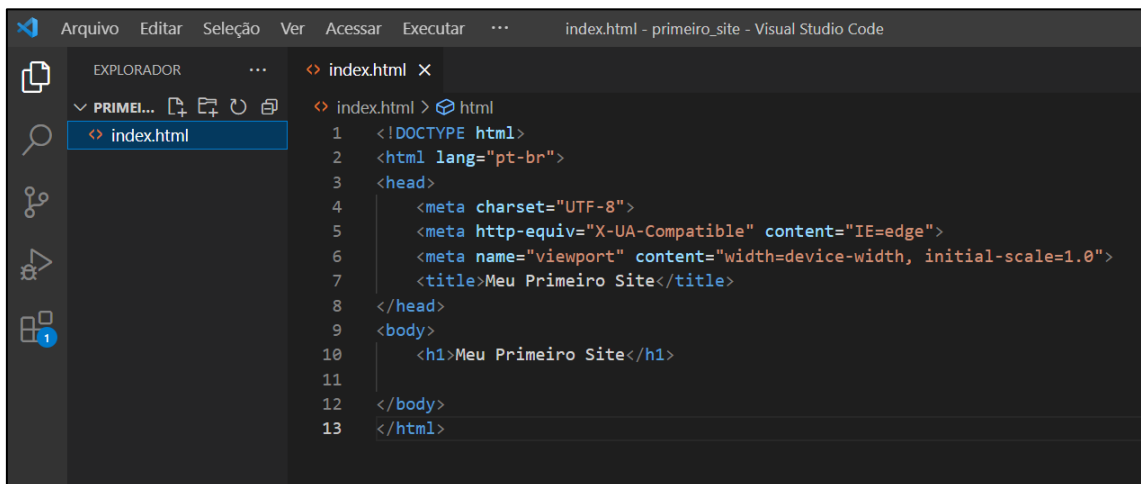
Arquivo Editar Seleção Ver Acessar Executar ··· index.html - primeiro_site - Visual Studio Code

EXPLORADOR ···

PRIMEI...

index.html

index.html ×

index.html > html

1 <!DOCTYPE html>
2 <html lang="pt-br">
3 <head>
4 <meta charset="UTF-8">
5 <meta http-equiv="X-UA-Compatible" content="IE=edge">
6 <meta name="viewport" content="width=device-width, initial-scale=1.0">
7 <title>Meu Primeiro Site</title>
8 </head>
9 <body>
10 <h1>Meu Primeiro Site</h1>
11
12 </body>
13 </html>

1